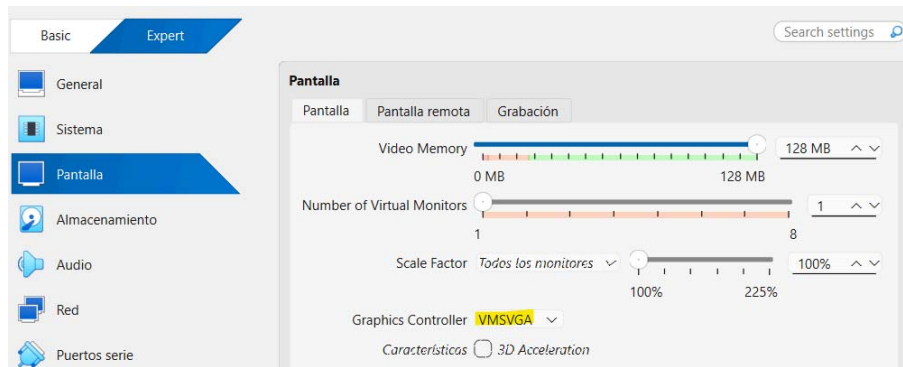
Basic Expert

Search settings

General

Sistema

Pantalla

Almacenamiento

Audio

Red

Puertos serie

Pantalla

Pantalla | Pantalla remota | Grabación

Video Memory 128 MB

0 MB 128 MB

Number of Virtual Monitors 1

1 8

Scale Factor Todos los monitores 100%

100% 225%

Graphics Controller VMSVGA

Características 3D Acceleration